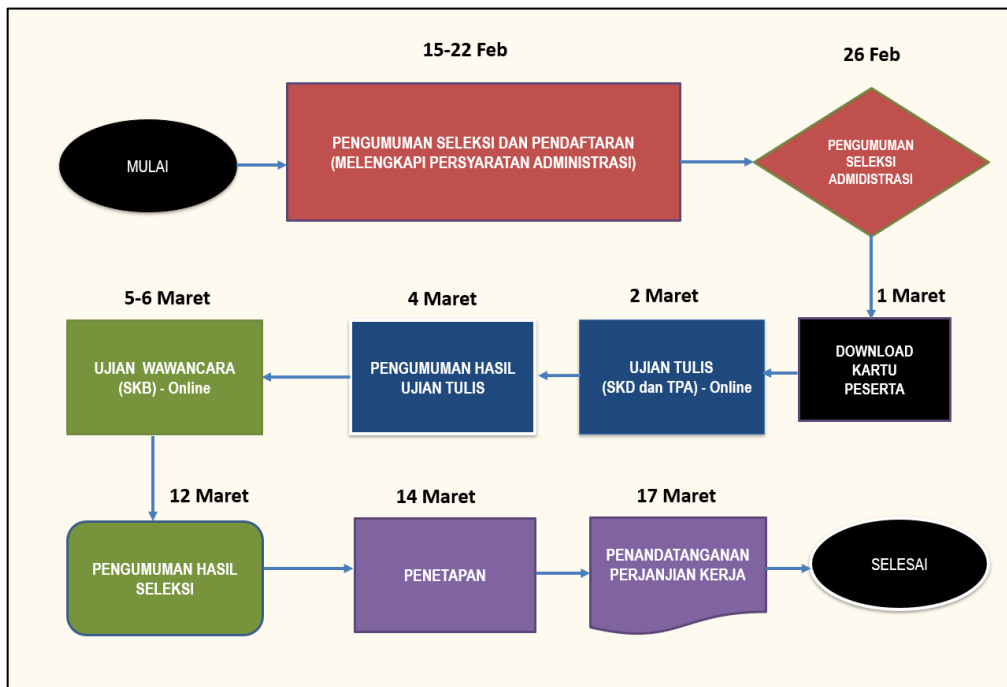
MULAI

15-22 Feb

PENGUMUMAN SELEKSI DAN PENDAFTARAN (MELENGKAPI PERSYARATAN ADMINISTRASI)

26 Feb

PENGUMUMAN SELEKSI ADMIDISTRASI

1 Maret

DOWNLOAD KARTU PESERTA

2 Maret

UJIAN TULIS (SKD dan TPA) - Online

4 Maret

PENGUMUMAN HASIL UJIAN TULIS

5-6 Maret

UJIAN WAWANCARA (SKB) - Online

12 Maret

PENGUMUMAN HASIL SELEKSI

14 Maret

PENETAPAN

17 Maret

PENANDATANGANAN PERJANJIAN KERJA

SELESAI